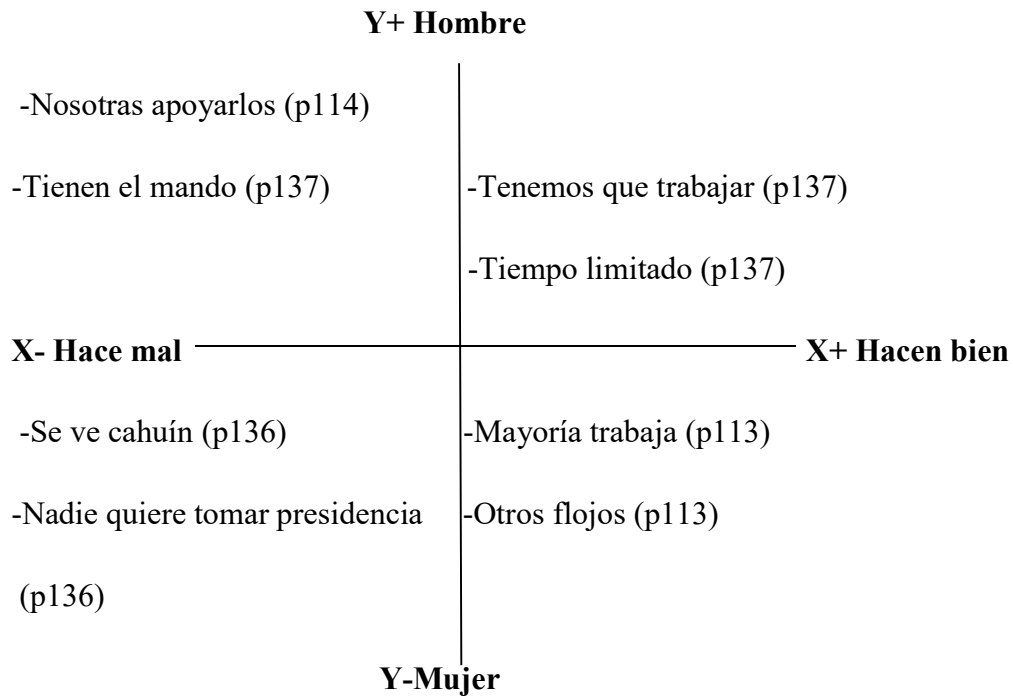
Y+ Hombre

-Nosotras apoyarlos (p114)

-Tienen el mando (p137)

-Tenemos que trabajar (p137)

-Tiempo limitado (p137)

X- Hace mal

X+ Hacen bien

-Se ve cahuín (p136)

-Nadie quiere tomar presidencia (p136)

-Mayoría trabaja (p113)

-Otros flojos (p113)

Y-Mujer